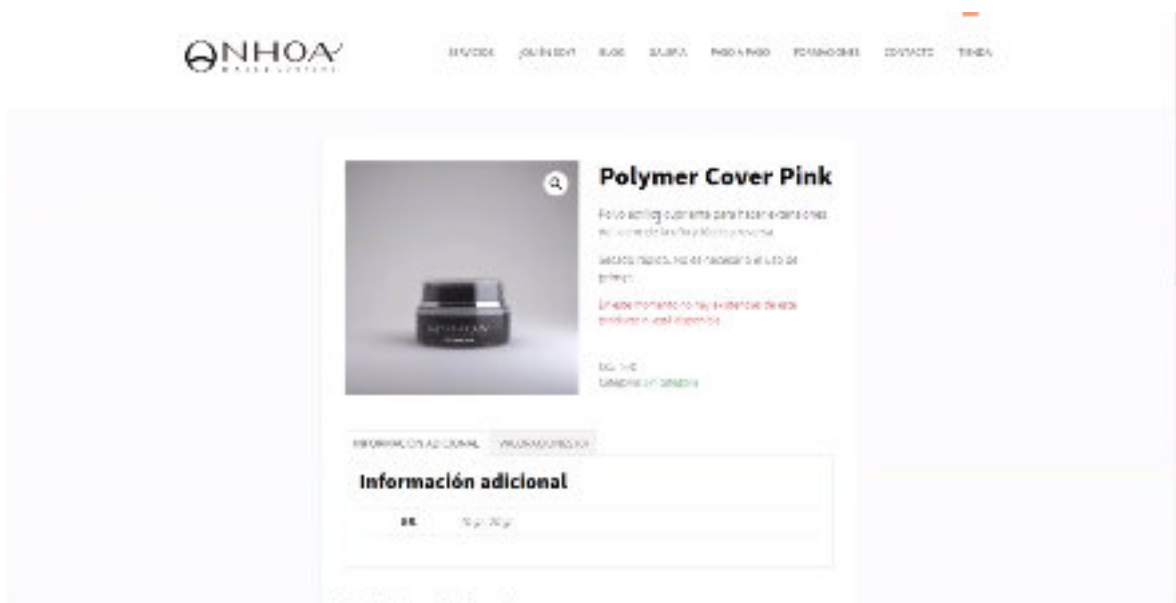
ONHOA

SERVICIOS ¿QUIÉN SOY? BLOG GALERÍA PASO A PASO FORMACIONES CONTACTO TIENDA

Polymer Cover Pink

Polvo acrílico cubriente para hacer extensiones en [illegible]

Secado rápido, no es necesario el uso de primer.

En este momento no hay existencias de este producto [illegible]

SKU: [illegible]
Categoría: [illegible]

INFORMACIÓN ADICIONAL VALORACIONES (0)

Información adicional

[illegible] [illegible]